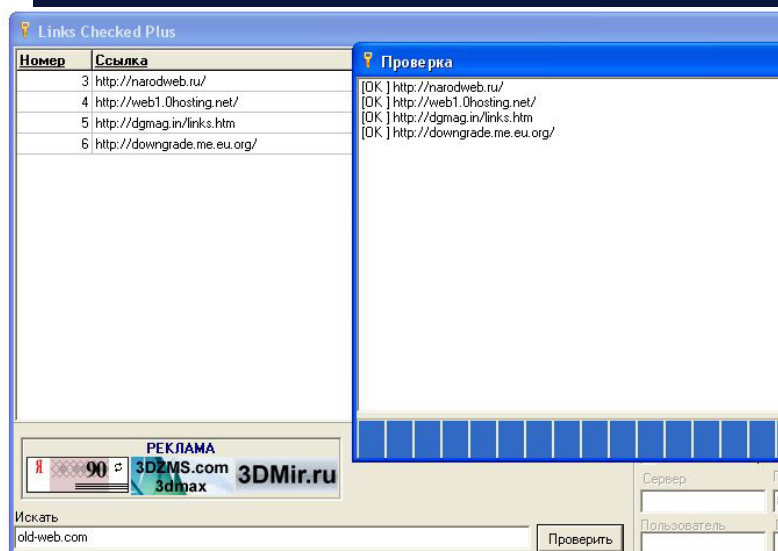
Links Checked Plus

| Номер | Ссылка |
|---|---|
| 3 | http://narodweb.ru/ |
| 4 | http://web1.0hosting.net/ |
| 5 | http://dgmag.in/links.htm |
| 6 | http://downgrade.me.eu.org/ |

Проверка

[OK ] http://narodweb.ru/
[OK ] http://web1.0hosting.net/
[OK ] http://dgmag.in/links.htm
[OK ] http://downgrade.me.eu.org/

РЕКЛАМА

Я 90

3DZMS.com 3dmax

3DMir.ru

Сервер

Пользователь

Искать

old-web.com

Проверить